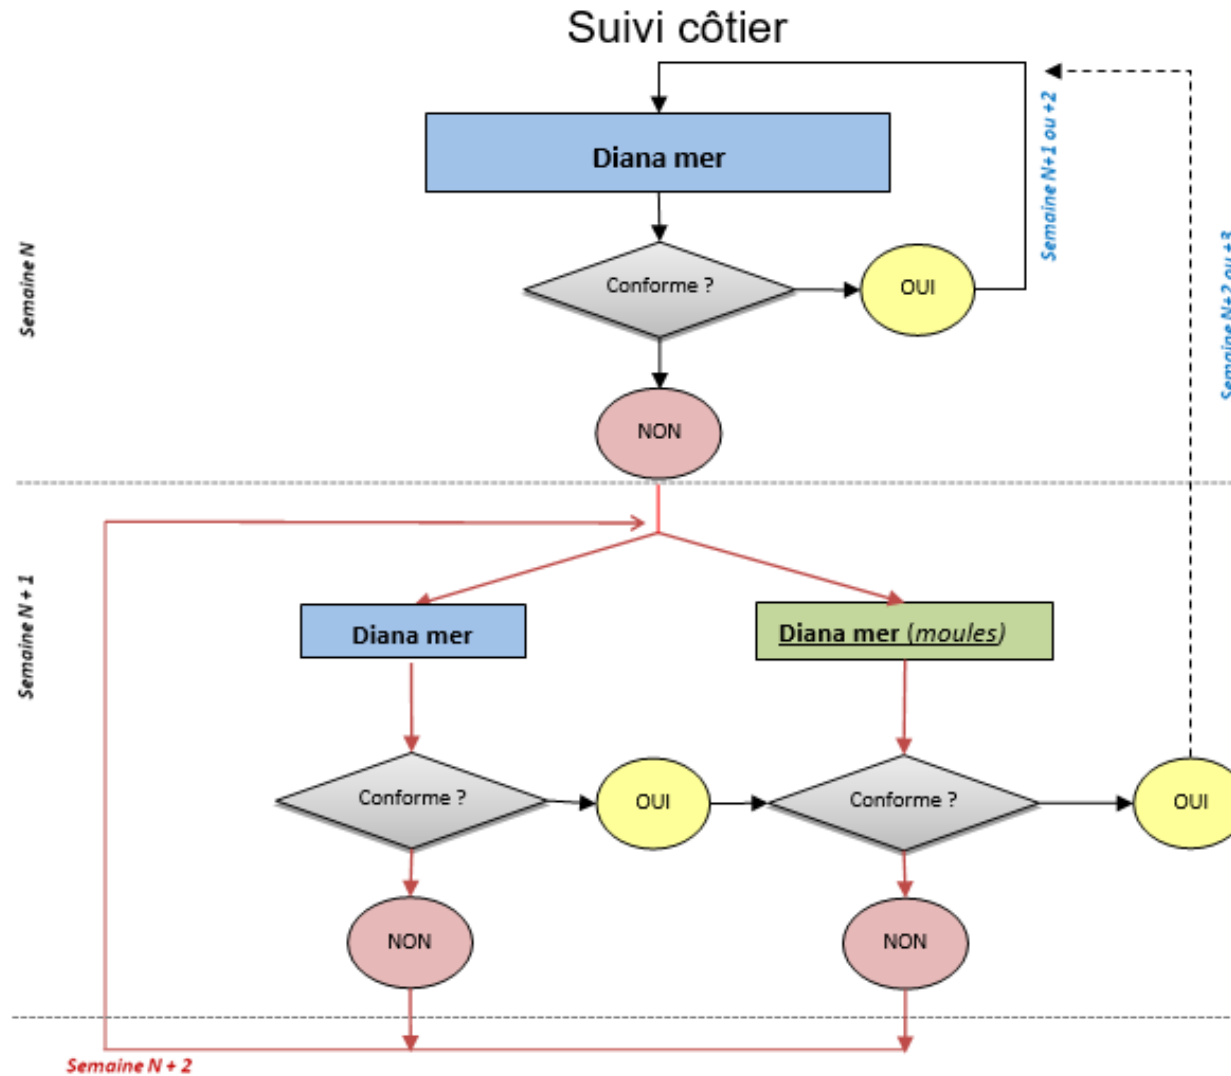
Suivi côtier

Semaine N

Diana mer

Conforme ?

OUI

Semaine N+1 ou +2

NON

Semaine N+2 ou +3 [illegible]

Semaine N + 1

Diana mer

Diana mer (moules)

Conforme ?

OUI

Conforme ?

OUI

NON

NON

Semaine N + 2